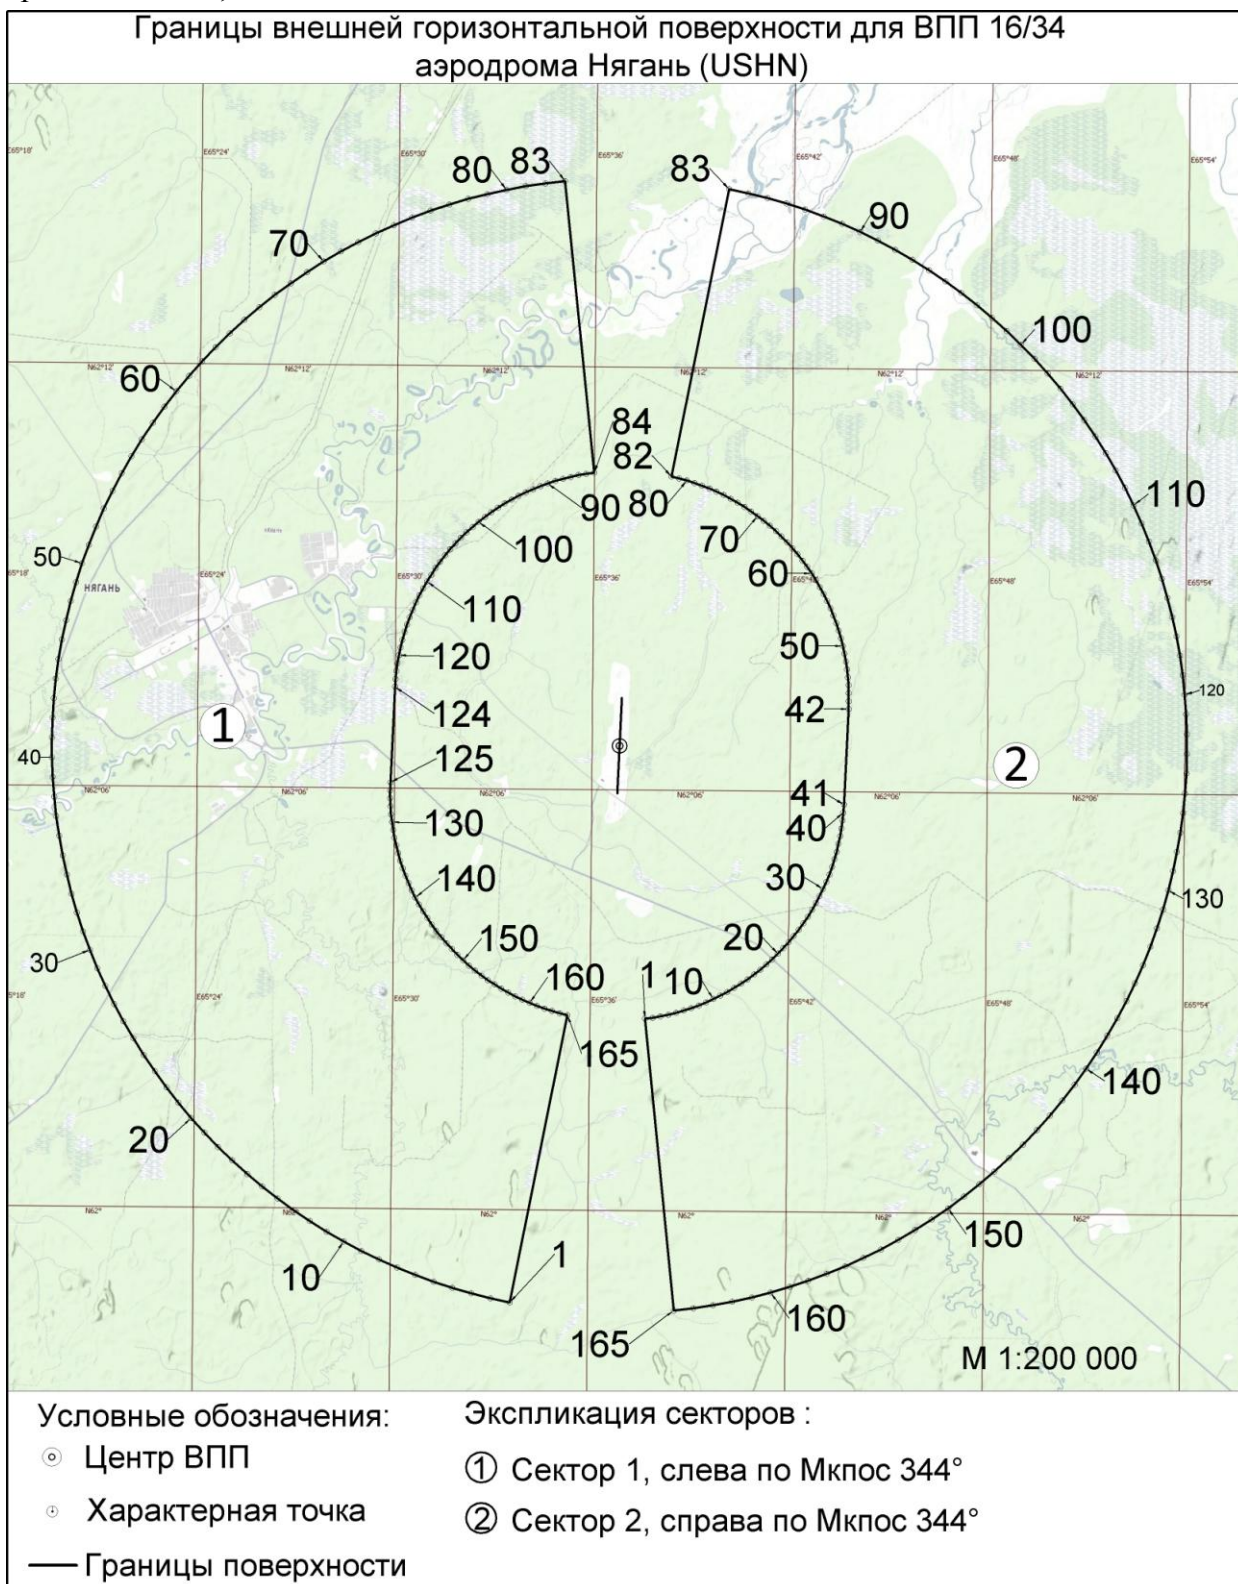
Границы внешней горизонтальной поверхности для ВПП 16/34
аэродрома Нягань (USHN)

E65°18' E65°24' E65°30' E65°36' E65°42' E65°48' E65°54'

80 83 83 90 70 100 60 N62°12' N62°12' N62°12' N62°12' N62°12' N62°12' 84 82 90 80 110 100 70 60 50 E65°18' НЯГАНЬ E65°24' E65°30' E65°36' E65°48' E65°54' 110 120 50 124 42 120 1 125 2 40 N62°06' N62°06' N62°06' N62°06' N62°06' N62°06' 41 40 130 30 140 130 150 20 30 E65°18' E65°24' E65°30' 160 E65°36' 1 10 E65°42' E65°48' E65°54' 165 140 20 N62° N62° N62° N62° N62° N62° 150 10 1 160 165

М 1:200 000

Условные обозначения:
Центр ВПП
Характерная точка
Границы поверхности

Экспликация секторов :
① Сектор 1, слева по Мкпос 344°
② Сектор 2, справа по Мкпос 344°